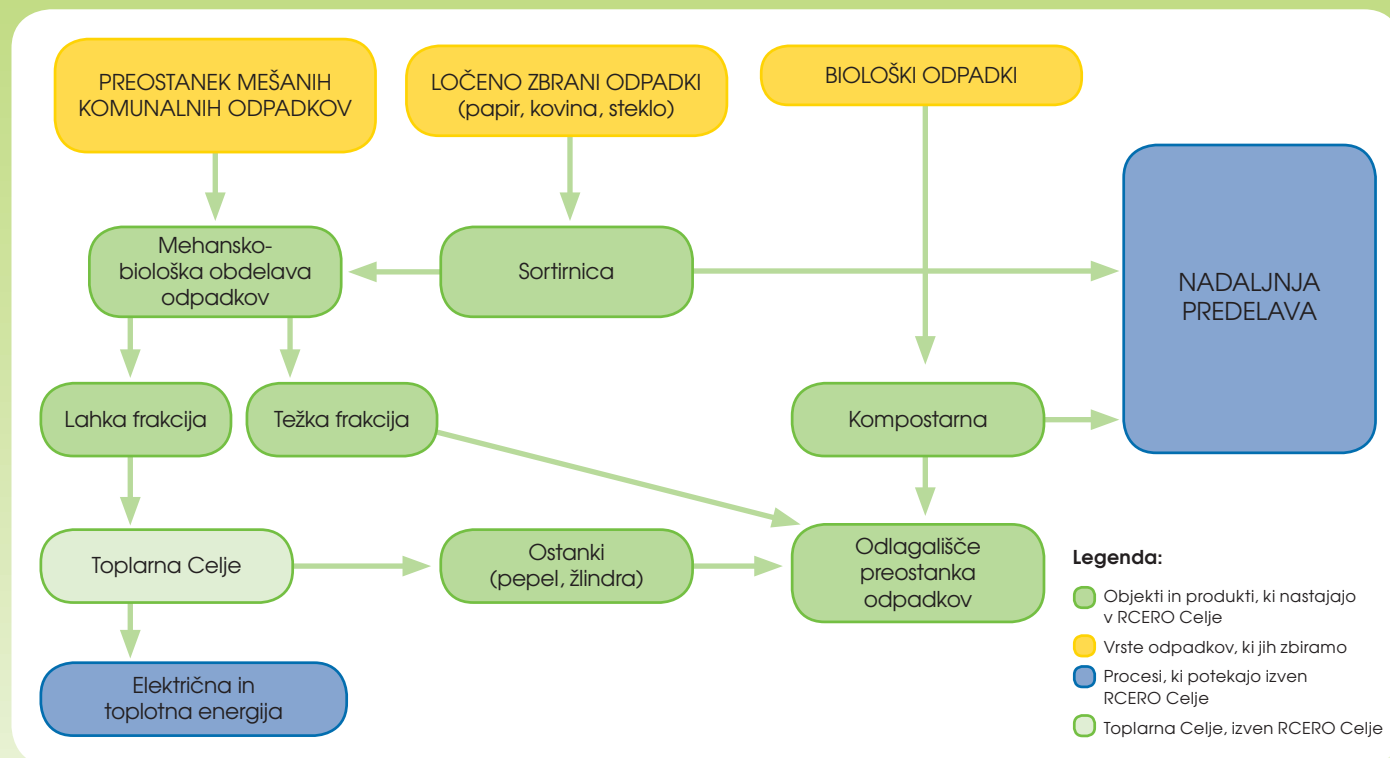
PREOSTANEK MEŠANIH KOMUNALNIH ODPADKOV

LOČENO ZBRANI ODPADKI (papir, kovina, steklo)

BIOLOŠKI ODPADKI

Mehanskobiološka obdelava odpadkov

Sortirnica

NADALJNJA PREDELAVA

Lahka frakcija

Težka frakcija

Kompostarna

Toplarna Celje

Ostanki (pepel, žlindra)

Odlagališče preostanka odpadkov

Električna in toplotna energija

Legenda:

Objekti in produkti, ki nastajajo v RCERO Celje

Vrste odpadkov, ki jih zbiramo

Procesi, ki potekajo izven RCERO Celje

Toplarna Celje, izven RCERO Celje